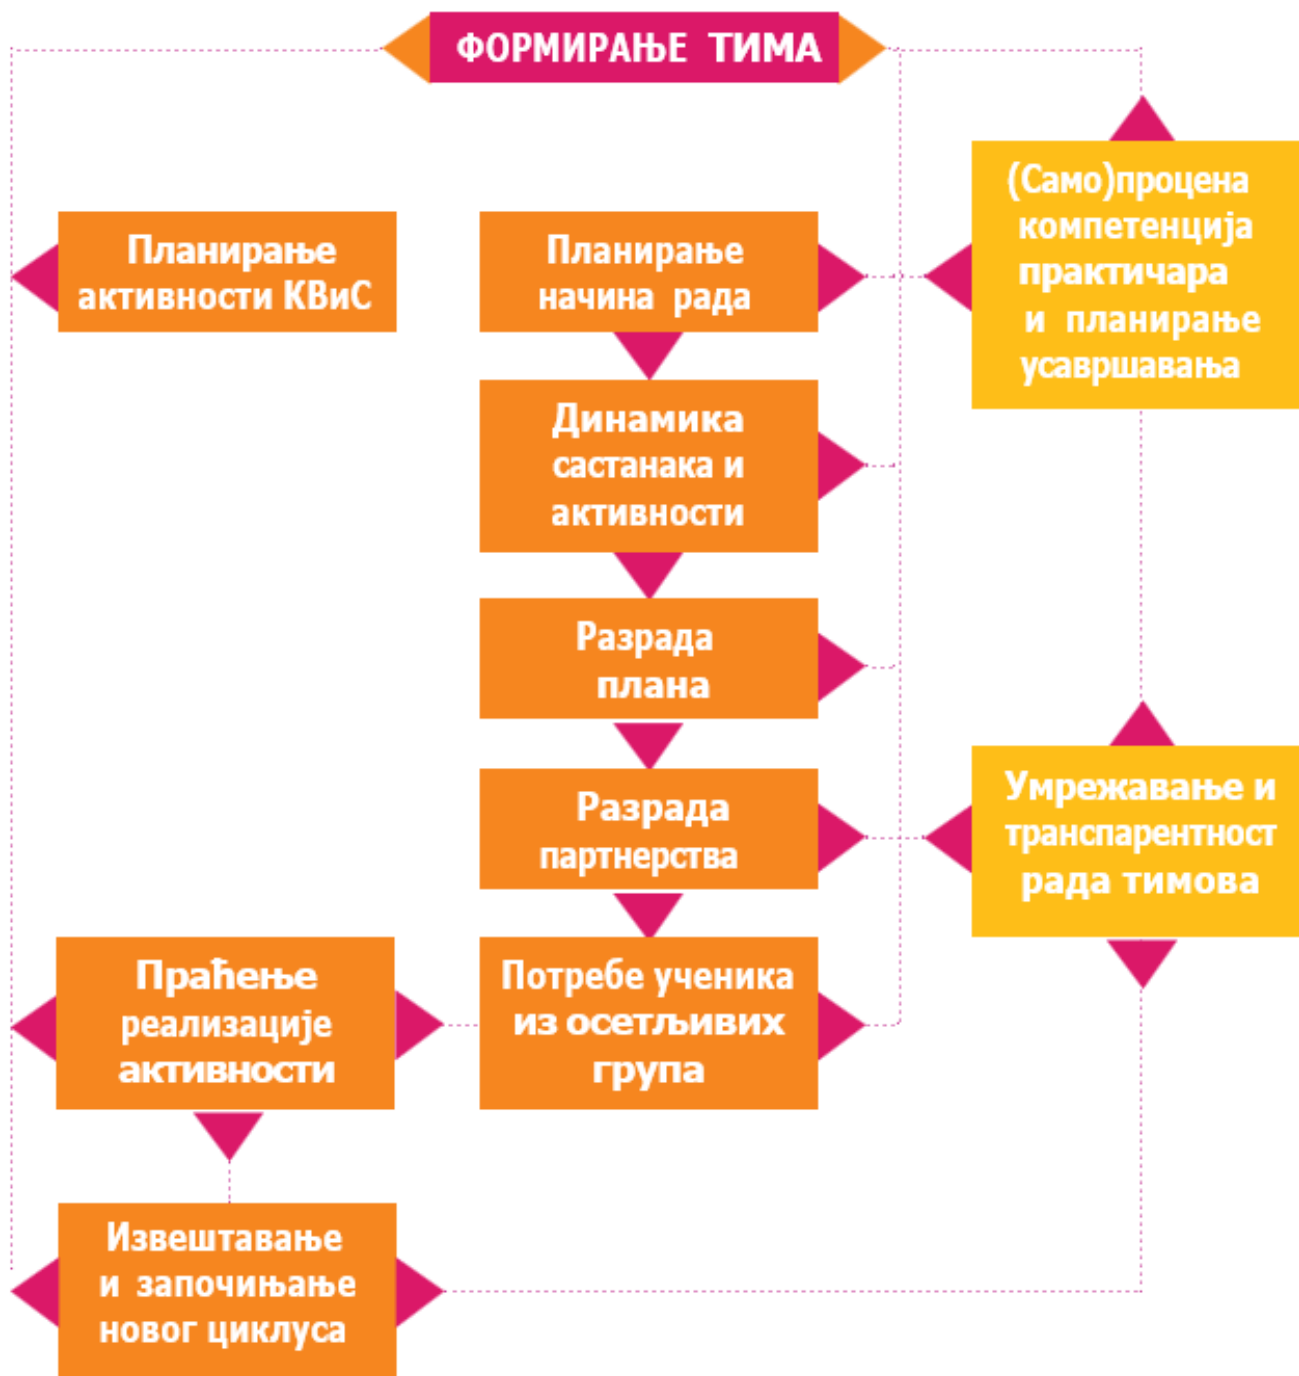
ФОРМИРАЊЕ ТИМА

Планирање активности КВиС

Планирање начина рада

(Само)процена компетенција практичара и планирање усавршавања

Динамика састанака и активности

Разрада плана

Разрада партнерства

Умрежавање и транспарентност рада тимова

Праћење реализације активности

Потребе ученика из осетљивих група

Извештавање и започињање новог циклуса